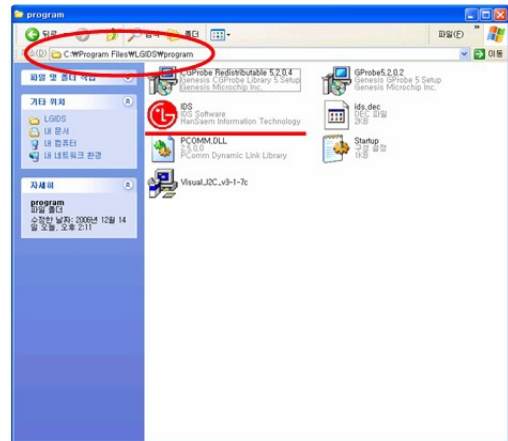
program

뒤로 · 검색 폴더

파일(F)

주소(D) C:₩Program Files₩LGIDS₩program

이동

파일 및 폴더 작업

기타 위치

LGIDS
내 문서
내 컴퓨터
내 네트워크 환경

자세히

program
파일 폴더
수정한 날짜: 2006년 12월 14일 오늘, 오후 2:11

CGProbe Redistributable 5,2,0,4
Genesis CGProbe Library 5 Setup
Genesis Microchip Inc.

GProbe5,2,0,2
Genesis GProbe 5 Setup
Genesis Microchip Inc.

IDS
IDS Software
HanSaem Information Technology

ids.dec
DEC 파일
1KB

PCOMM.DLL
2.3.0.0
PComm Dynamic Link Library

Startup
구성 설정
1KB

Visual_I2C_v3-1-7c